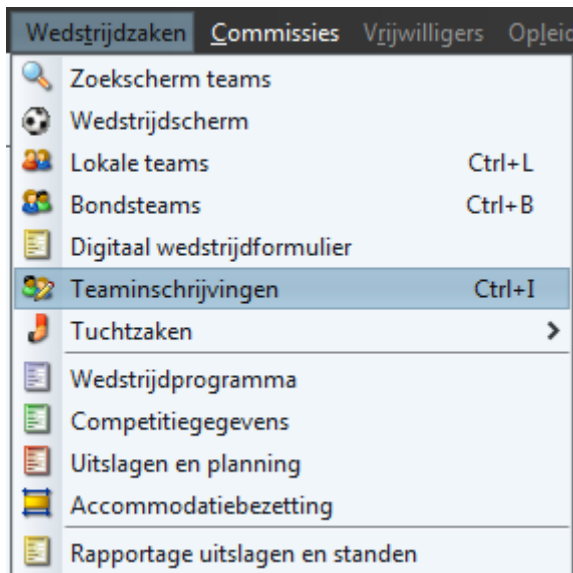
Wedstrijdzaken Commissies Vrijwilligers Opleid

Zoekscherm teams
Wedstrijdscherm
Lokale teams Ctrl+L
Bondsteams Ctrl+B
Digitaal wedstrijdformulier
Teaminschrijvingen Ctrl+I
Tuchtzaken >
Wedstrijdprogramma
Competitiegegevens
Uitslagen en planning
Accommodatiebezetting
Rapportage uitslagen en standen